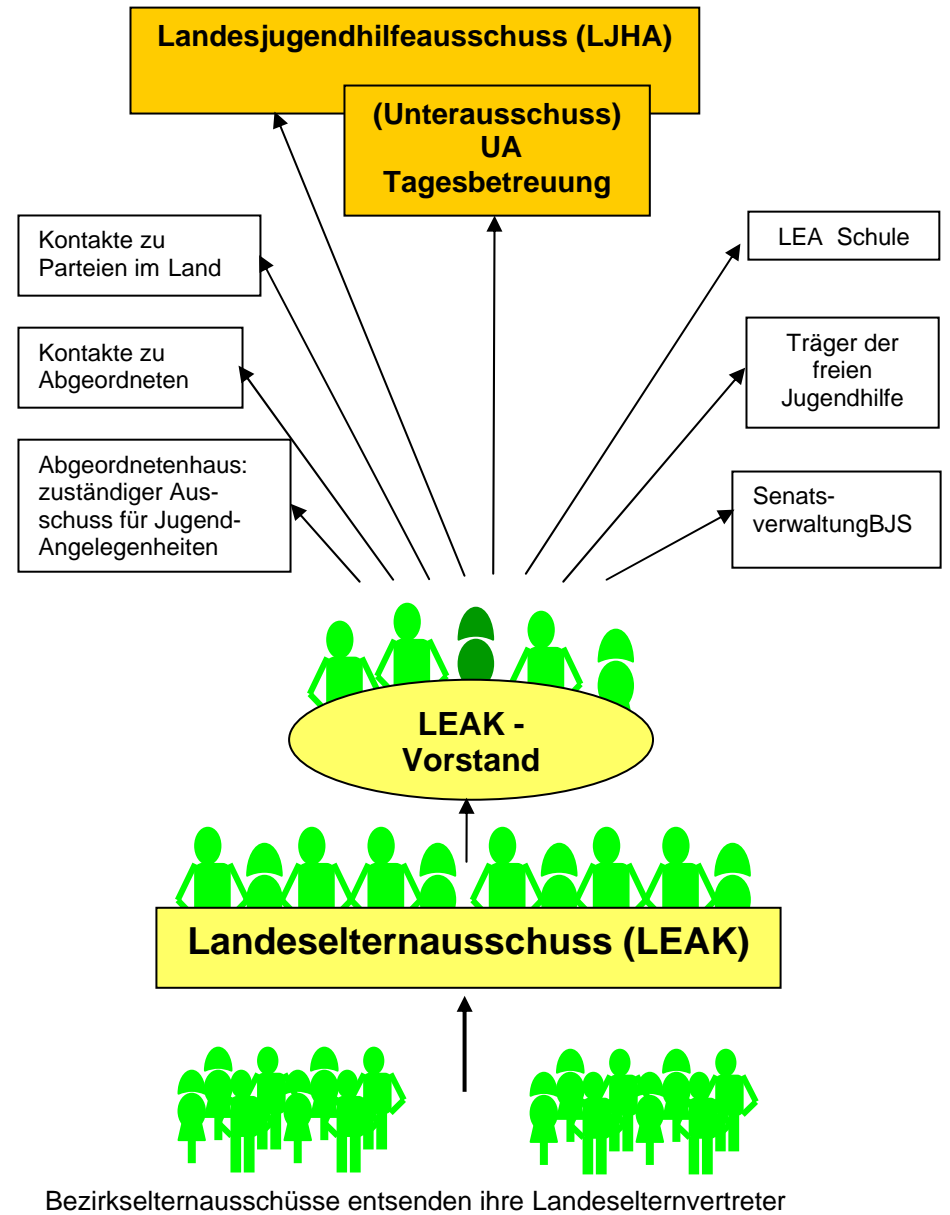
Landesjugendhilfeausschuss (LJHA)

(Unterausschuss)
UA
Tagesbetreuung

Kontakte zu Parteien im Land

Kontakte zu Abgeordneten

Abgeordnetenhaus: zuständiger Ausschuss für Jugend-Angelegenheiten

LEA Schule

Träger der freien Jugendhilfe

Senats-verwaltungBJS

LEAK - Vorstand

Landeselternausschuss (LEAK)

Bezirkselternausschüsse entsenden ihre Landeselternvertreter